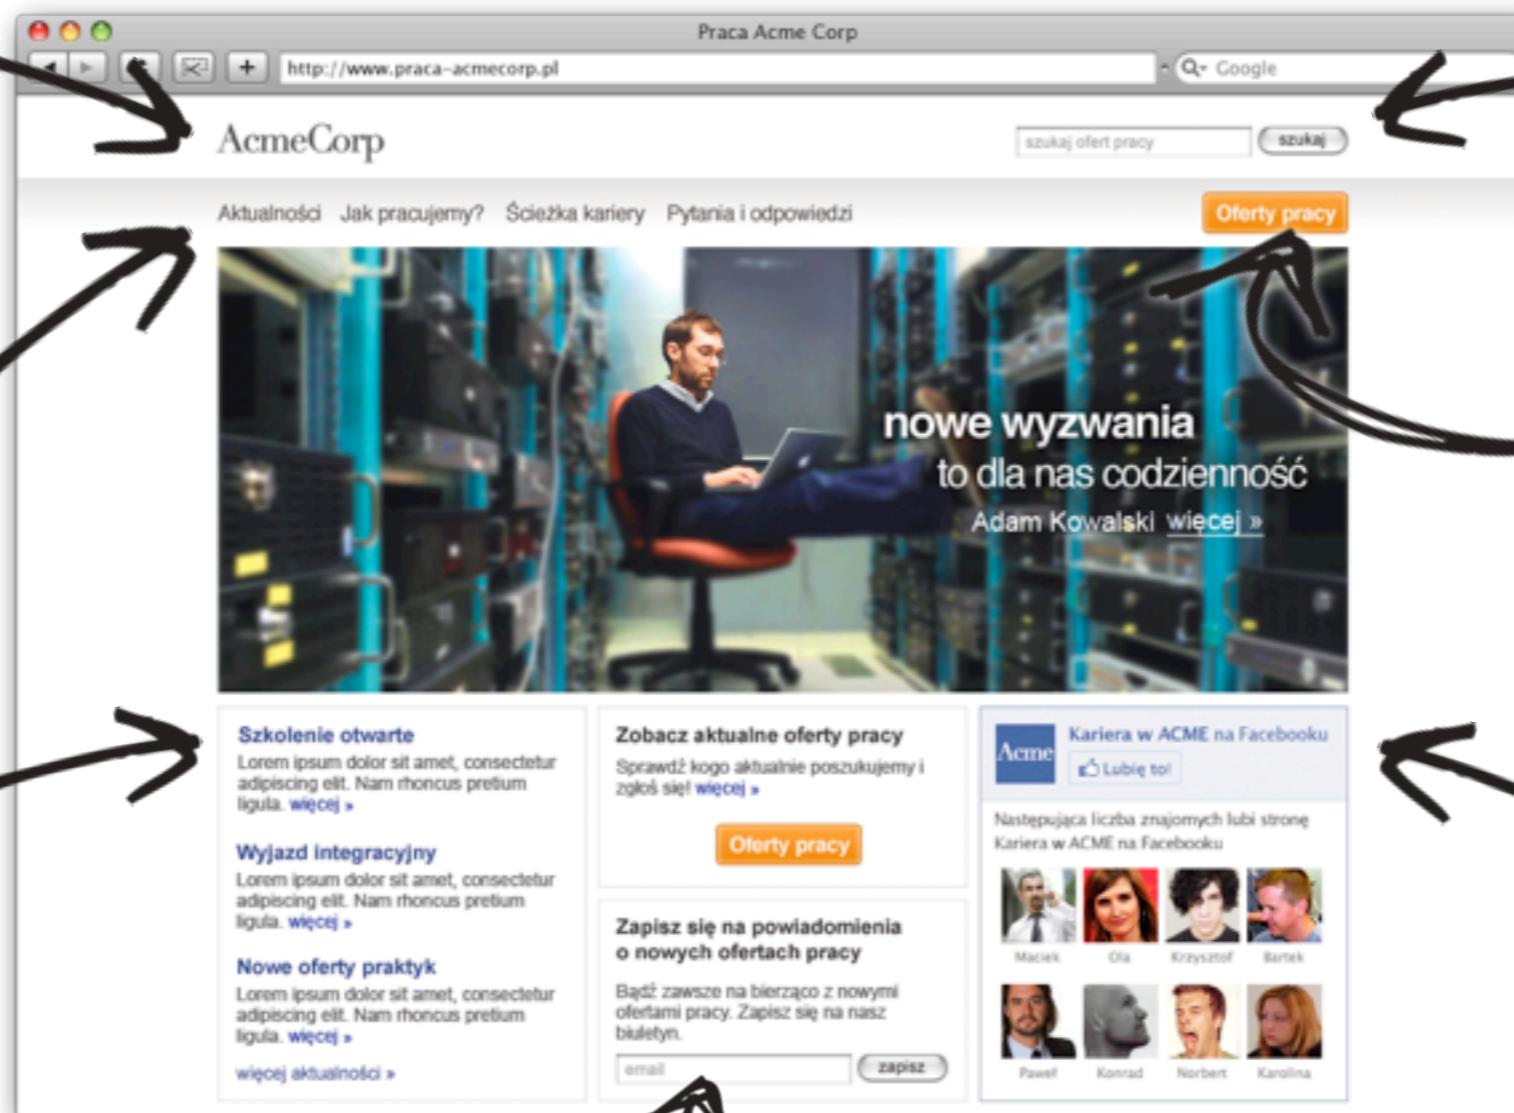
Praca Acme Corp

http://www.praca-acmecorp.pl

Google

AcmeCorp

szukaj ofert pracy

szukaj

Aktualności Jak pracujemy? Ścieżka kariery Pytania i odpowiedzi

Oferty pracy

nowe wyzwania
to dla nas codzienność
Adam Kowalski więcej »

Szkolenie otwarte
Lorem ipsum dolor sit amet, consectetur adipiscing elit. Nam rhoncus pretium ligula. więcej »

Wyjazd integracyjny
Lorem ipsum dolor sit amet, consectetur adipiscing elit. Nam rhoncus pretium ligula. więcej »

Nowe oferty praktyk
Lorem ipsum dolor sit amet, consectetur adipiscing elit. Nam rhoncus pretium ligula. więcej »

więcej aktualności »

Zobacz aktualne oferty pracy
Sprawdź kogo aktualnie poszukujemy i zgłoś się! więcej »

Oferty pracy

Zapisz się na powiadomienia o nowych ofertach pracy
Bądź zawsze na bieżąco z nowymi ofertami pracy. Zapisz się na nasz biuletyn.

email

zapisz

Acme

Kariera w ACME na Facebooku

Lubię to!

Następująca liczba znajomych lubi stronę Kariera w ACME na Facebooku

Maciek Ola Krzysztof Bartek

Paweł Konrad Norbert Karolina